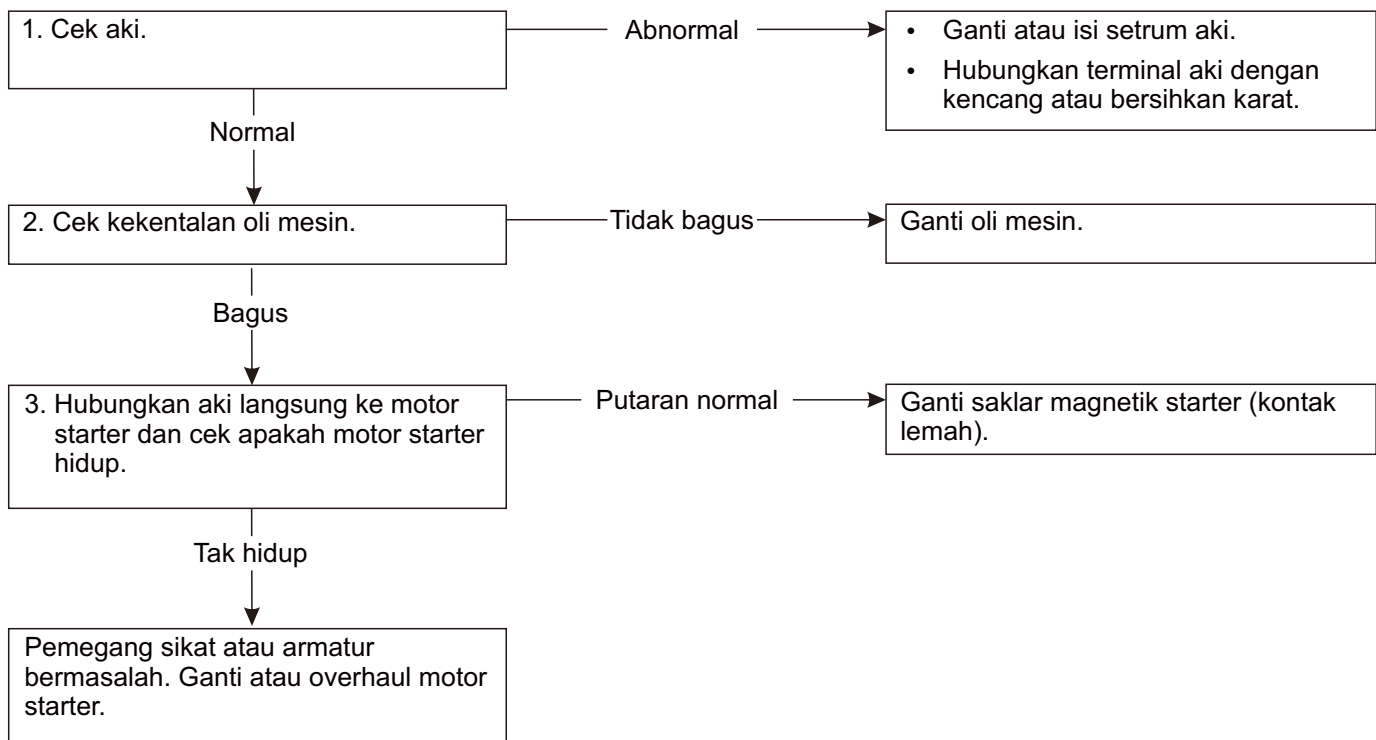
1. Cek aki.

Abnormal

• Ganti atau isi setrum aki.
• Hubungkan terminal aki dengan kencang atau bersihkan karat.

Normal

2. Cek kekentalan oli mesin.

Tidak bagus

Ganti oli mesin.

Bagus

3. Hubungkan aki langsung ke motor starter dan cek apakah motor starter hidup.

Putaran normal

Ganti saklar magnetik starter (kontak lemah).

Tak hidup

Pemegang sikat atau armatur bermasalah. Ganti atau overhaul motor starter.